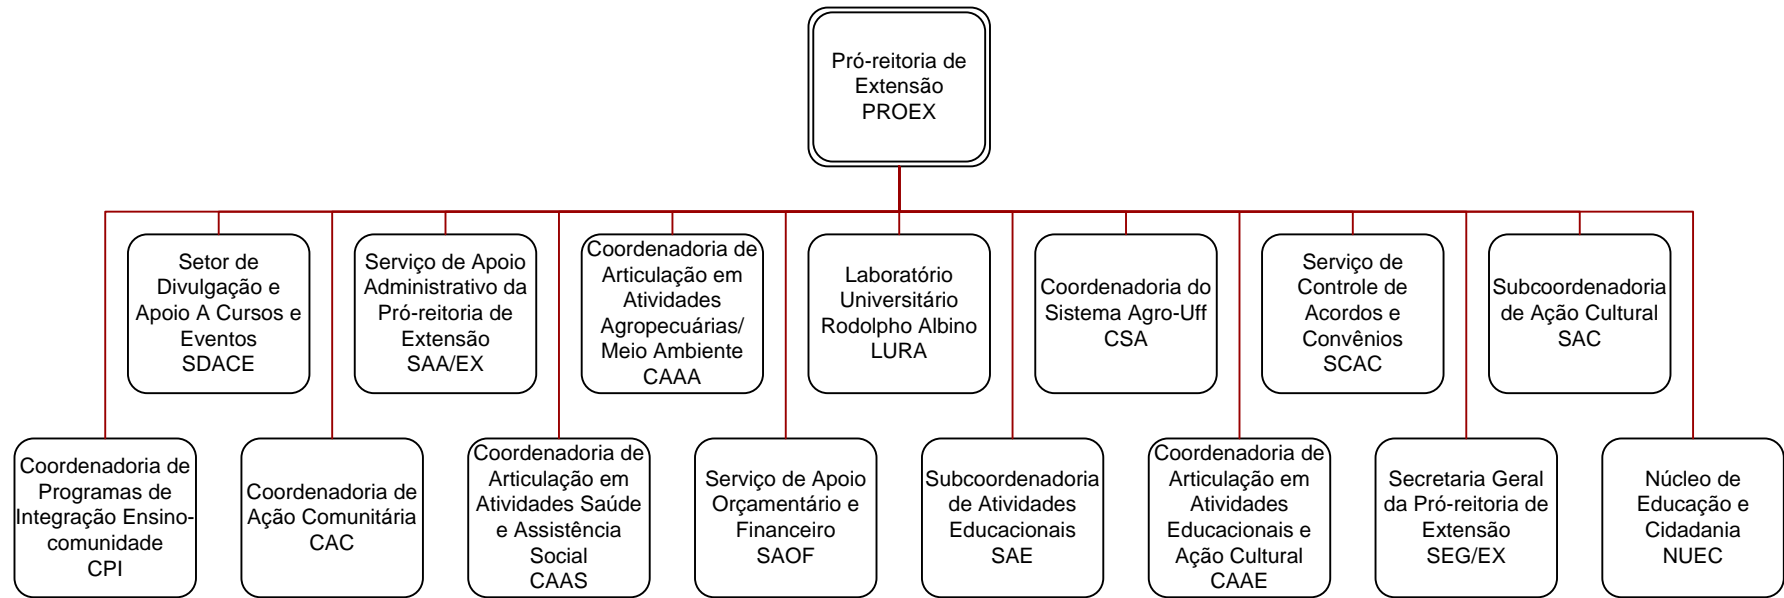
Pró-reitoria de Extensão
PROEX

Setor de Divulgação e Apoio A Cursos e Eventos
SDACE

Serviço de Apoio Administrativo da Pró-reitoria de Extensão
SAA/EX

Coordenadoria de Articulação em Atividades Agropecuárias/ Meio Ambiente
CAAA

Laboratório Universitário Rodolpho Albino
LURA

Coordenadoria do Sistema Agro-Uff
CSA

Serviço de Controle de Acordos e Convênios
SCAC

Subcoordenadoria de Ação Cultural
SAC

Coordenadoria de Programas de Integração Ensino-comunidade
CPI

Coordenadoria de Ação Comunitária
CAC

Coordenadoria de Articulação em Atividades Saúde e Assistência Social
CAAS

Serviço de Apoio Orçamentário e Financeiro
SAOF

Subcoordenadoria de Atividades Educacionais
SAE

Coordenadoria de Articulação em Atividades Educacionais e Ação Cultural
CAAE

Secretaria Geral da Pró-reitoria de Extensão
SEG/EX

Núcleo de Educação e Cidadania
NUEC